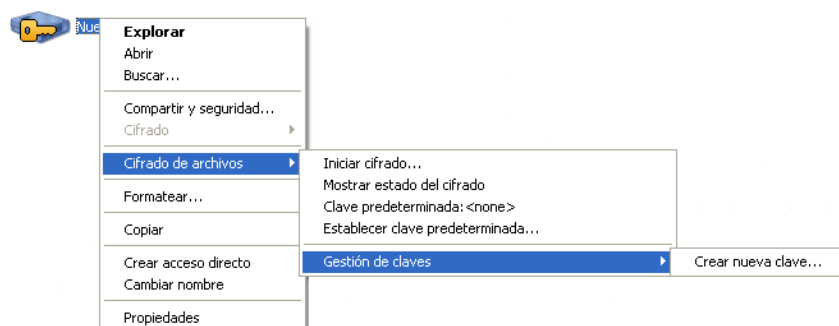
Nue

Explorar
Abrir
Buscar...

Compartir y seguridad...
Cifrado

Cifrado de archivos

Formatear...

Copiar

Crear acceso directo
Cambiar nombre

Propiedades

Iniciar cifrado...
Mostrar estado del cifrado
Clave predeterminada: <none>
Establecer clave predeterminada...

Gestión de claves

Crear nueva clave...